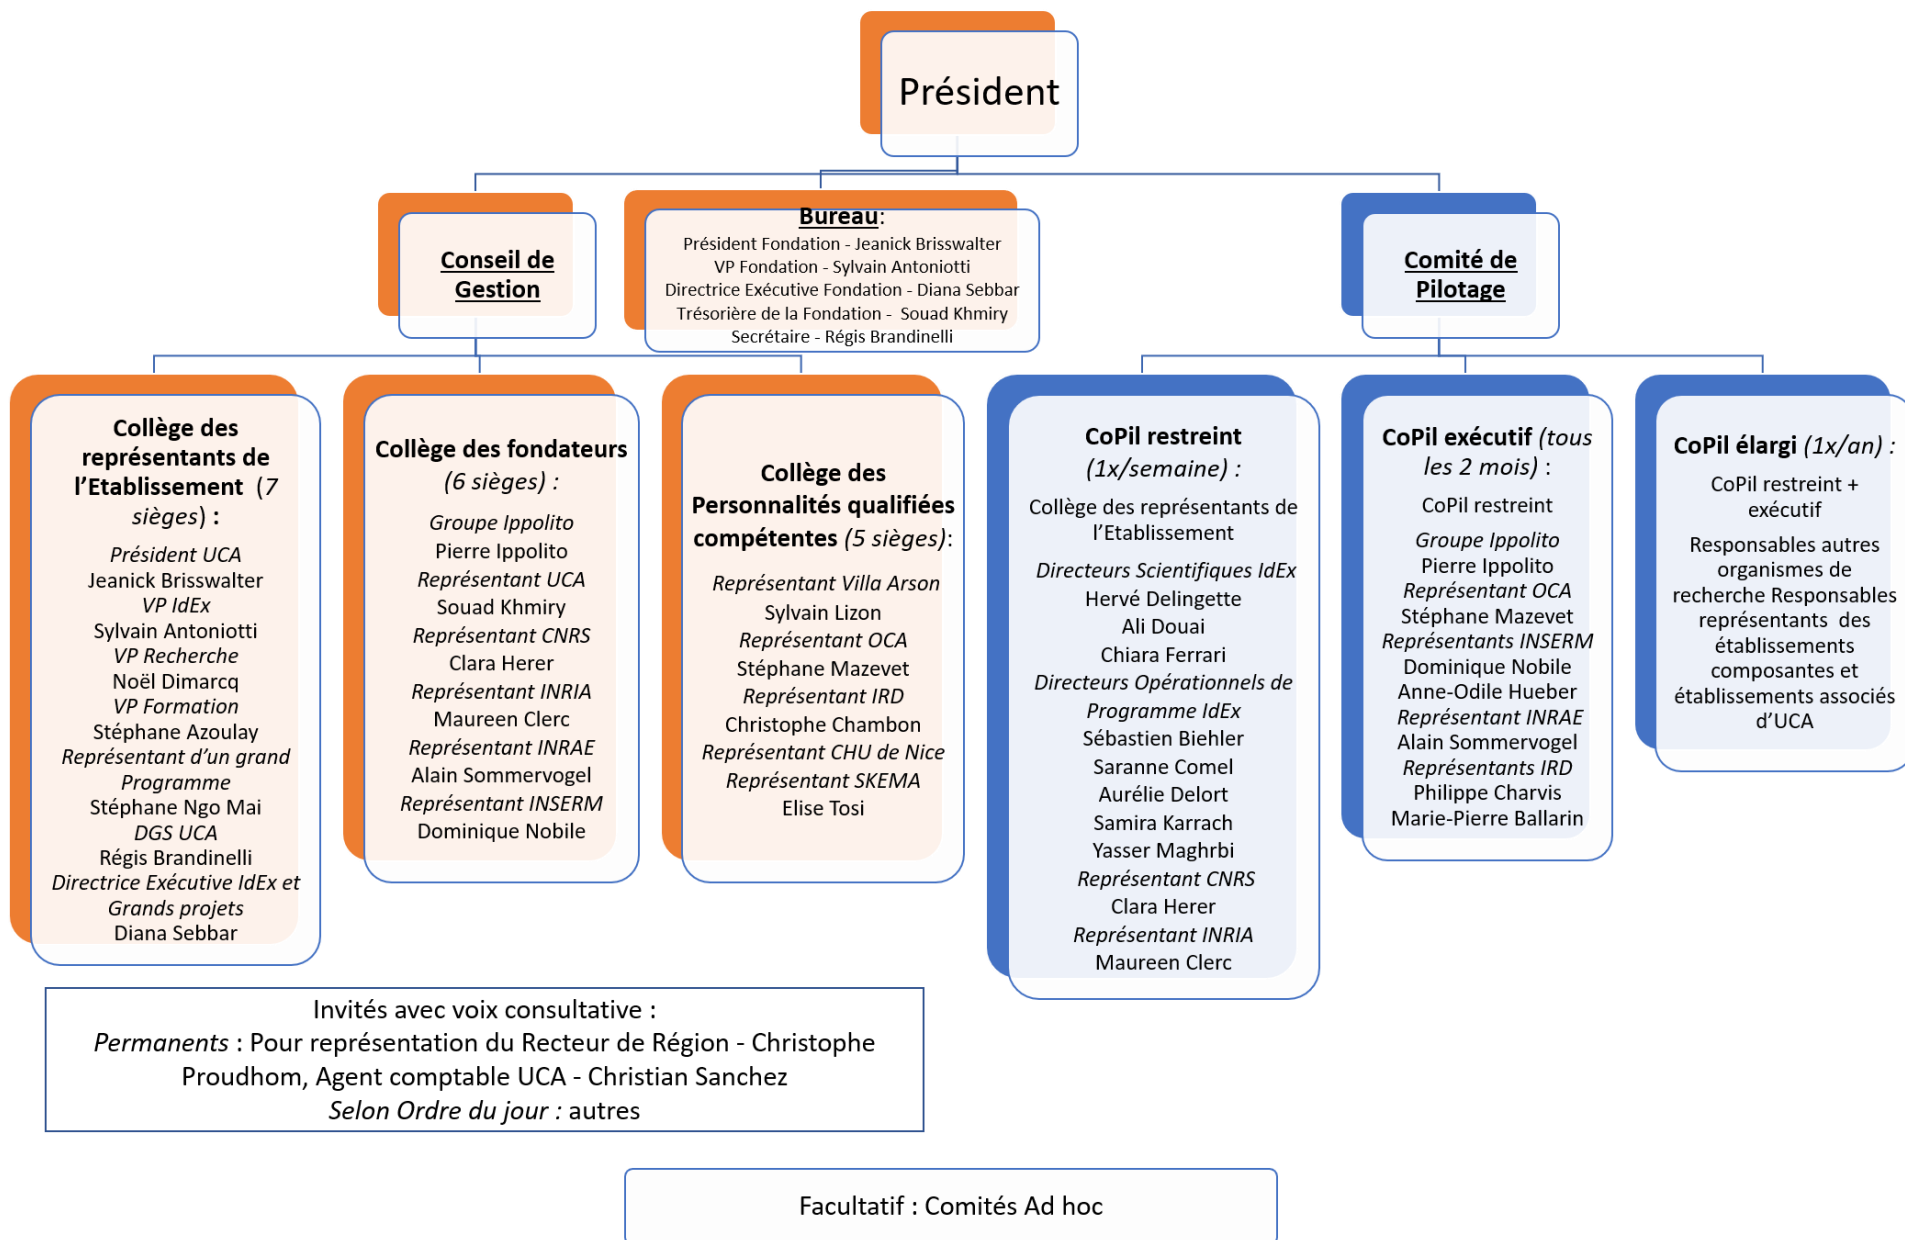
Président

Conseil de Gestion

Bureau:
Président Fondation - Jeanick Brisswalter
VP Fondation - Sylvain Antoniotti
Directrice Exécutive Fondation - Diana Sebbar
Trésorière de la Fondation - Souad Khmiry
Secrétaire - Régis Brandinelli

Comité de Pilotage

Collège des représentants de l'Etablissement (7 sièges) :
Président UCA
Jeanick Brisswalter
VP IdEx
Sylvain Antoniotti
VP Recherche
Noël Dimarcq
VP Formation
Stéphane Azoulay
Représentant d'un grand Programme
Stéphane Ngo Mai
DGS UCA
Régis Brandinelli
Directrice Exécutive IdEx et Grands projets
Diana Sebbar

Collège des fondateurs (6 sièges) :
Groupe Ippolito
Pierre Ippolito
Représentant UCA
Souad Khmiry
Représentant CNRS
Clara Herer
Représentant INRIA
Maureen Clerc
Représentant INRAE
Alain Sommervogel
Représentant INSERM
Dominique Nobile

Collège des Personnalités qualifiées compétentes (5 sièges):
Représentant Villa Arson
Sylvain Lizon
Représentant OCA
Stéphane Mazevet
Représentant IRD
Christophe Chambon
Représentant CHU de Nice
Représentant SKEMA
Elise Tosi

CoPil restreint (1x/semaine) :
Collège des représentants de l'Etablissement
Directeurs Scientifiques IdEx
Hervé Delingette
Ali Douai
Chiara Ferrari
Directeurs Opérationnels de Programme IdEx
Sébastien Biehler
Saranne Comel
Aurélie Delort
Samira Karrach
Yasser Maghrbi
Représentant CNRS
Clara Herer
Représentant INRIA
Maureen Clerc

CoPil exécutif (tous les 2 mois) :
CoPil restreint
Groupe Ippolito
Pierre Ippolito
Représentant OCA
Stéphane Mazevet
Représentants INSERM
Dominique Nobile
Anne-Odile Hueber
Représentant INRAE
Alain Sommervogel
Représentants IRD
Philippe Charvis
Marie-Pierre Ballarin

CoPil élargi (1x/an) :
CoPil restreint + exécutif
Responsables autres organismes de recherche Responsables représentants des établissements composantes et établissements associés d'UCA

Invités avec voix consultative :
Permanents : Pour représentation du Recteur de Région - Christophe Proudhom, Agent comptable UCA - Christian Sanchez
Selon Ordre du jour : autres

Facultatif : Comités Ad hoc